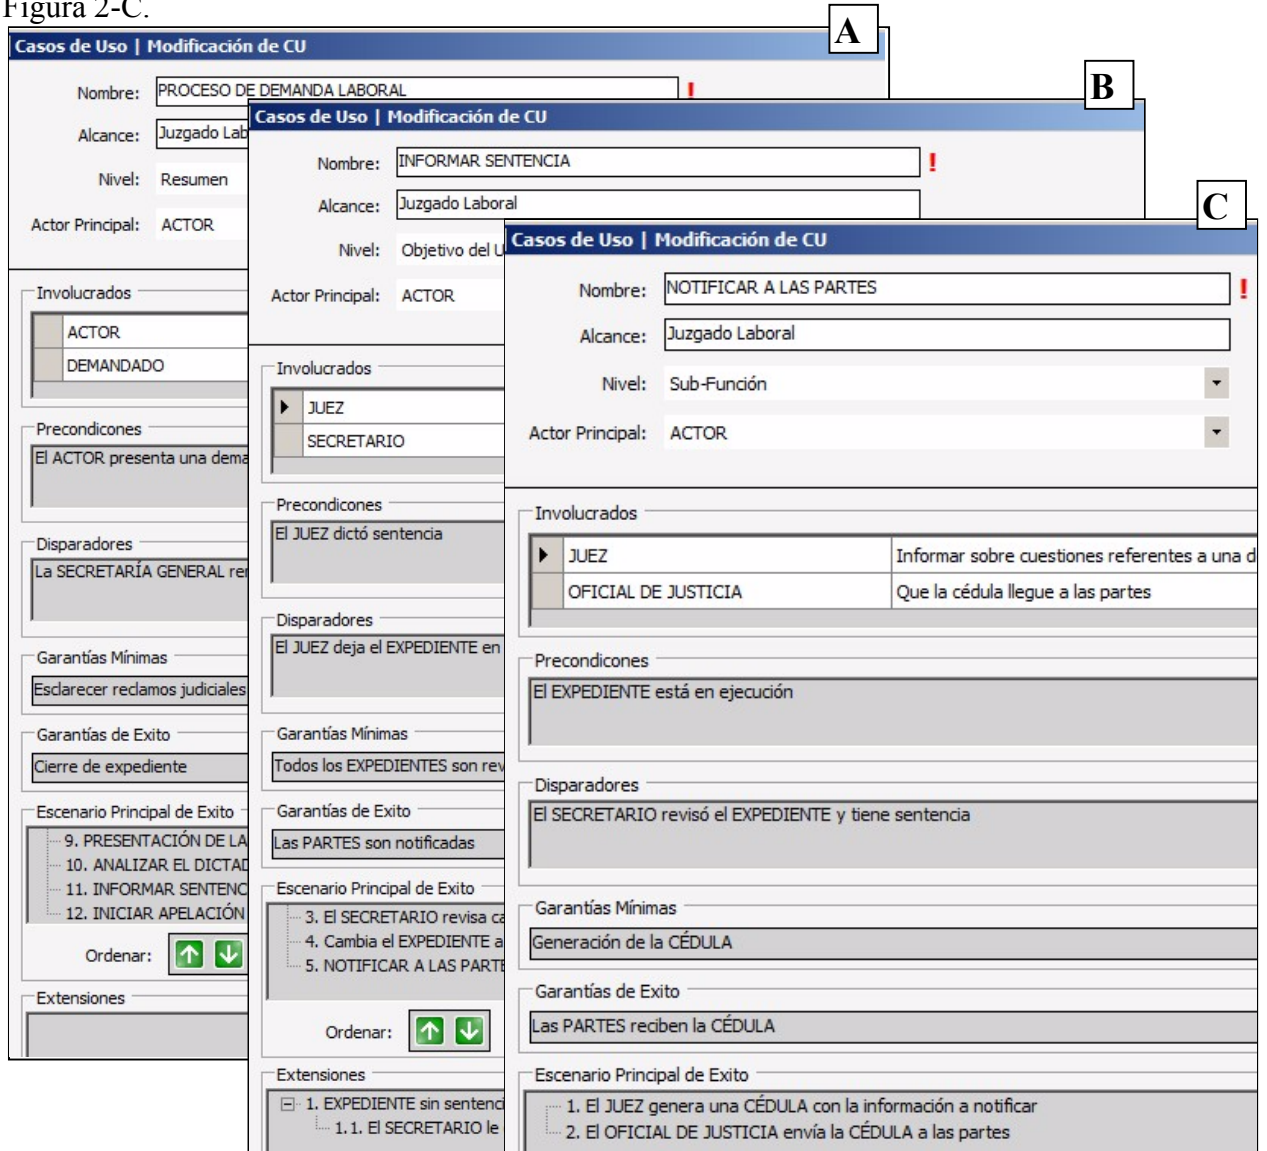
Figura 2-C.

A

Casos de Uso | Modificación de CU

Nombre: PROCESO DE DEMANDA LABORAL !

Alcance: Juzgado Lab

Nivel: Resumen

Actor Principal: ACTOR

Involucrados

ACTOR

DEMANDADO

Precondicones

El ACTOR presenta una dema

Disparadores

La SECRETARÍA GENERAL re

Garantías Mínimas

Esclarecer reclamos judiciales

Garantías de Exito

Cierre de expediente

Escenario Principal de Exito

9. PRESENTACIÓN DE LA
10. ANALIZAR EL DICTAD
11. INFORMAR SENTENC
12. INICIAR APELACIÓN

Ordenar:

Extensiones

B

Casos de Uso | Modificación de CU

Nombre: INFORMAR SENTENCIA !

Alcance: Juzgado Laboral

Nivel: Objetivo del U

Actor Principal: ACTOR

Involucrados

JUEZ

SECRETARIO

Precondicones

El JUEZ dictó sentencia

Disparadores

El JUEZ deja el EXPEDIENTE en

Garantías Mínimas

Todos los EXPEDIENTES son rev

Garantías de Exito

Las PARTES son notificadas

Escenario Principal de Exito

3. El SECRETARIO revisa ca
4. Cambia el EXPEDIENTE a
5. NOTIFICAR A LAS PARTE

Ordenar:

Extensiones

1. EXPEDIENTE sin sentenc
1.1. El SECRETARIO le

C

Casos de Uso | Modificación de CU

Nombre: NOTIFICAR A LAS PARTES !

Alcance: Juzgado Laboral

Nivel: Sub-Función

Actor Principal: ACTOR

Involucrados

| JUEZ | Informar sobre cuestiones referentes a una d |
|---|---|
| OFICIAL DE JUSTICIA | Que la cédula llegue a las partes |

Precondicones

El EXPEDIENTE está en ejecución

Disparadores

El SECRETARIO revisó el EXPEDIENTE y tiene sentencia

Garantías Mínimas

Generación de la CÉDULA

Garantías de Exito

Las PARTES reciben la CÉDULA

Escenario Principal de Exito

1. El JUEZ genera una CÉDULA con la información a notificar
2. El OFICIAL DE JUSTICIA envía la CÉDULA a las partes